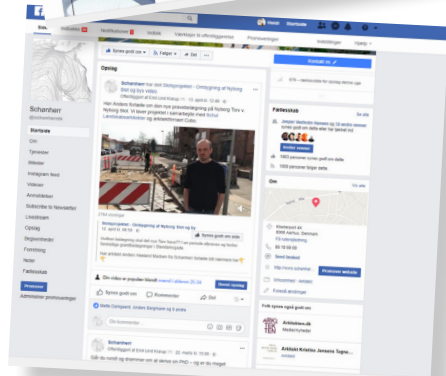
Henrik Startside

Side Indbakke Notifikationer Indsigt Værktøjer til offentliggørelse Promoveringer Indstillinger Hjælp

Synes godt om Følger Del

Schønherr
@schoenherrdk

Startside
Om
Tjenester
Billeder
Instagram feed
Videoer
Arrangementer
Subscribe to Newsletter
Livestream
Opslag
Begivenheder
Fællesskab
Noter
Fødsedag

Promover

Administrer promoveringer

Opslag

Schønherr har delt Stedsprojektet - Omlægning af Nyborg Torv og bys vildtlokken
Offentliggjort af Emil Lind Klarup 12. april kl. 12.36

Han Anders forlader om den nye præsentationplan på Nyborg Torv Nyborg Torv. Vi laver projektet i samarbejde med Schul Landskabsarkitekter og arkitektfirmaet Cobe.

Stedsprojektet - Omlægning af Nyborg Torv og by
12. april kl. 10.18

Synes godt om siden

Synes godt om Kommenter Del

Skriv en kommentar...

Schønherr
Offentliggjort af Emil Lind Klarup 12. marts kl. 15.19

Kontakt os

Fællesskab

Se alle

Inviter venner

1863 personer synes godt om dette

1889 personer følger dette

Om

Kløvervej 45
8000 Aarhus, Denmark

Send besked

http://www.schønherr

Promover website

Arkitekter

Fandt åbningstider

Andre sider synes godt om

Arkitekten.dk

Arkitekt Kristina Jensens Tegne...

Se alle